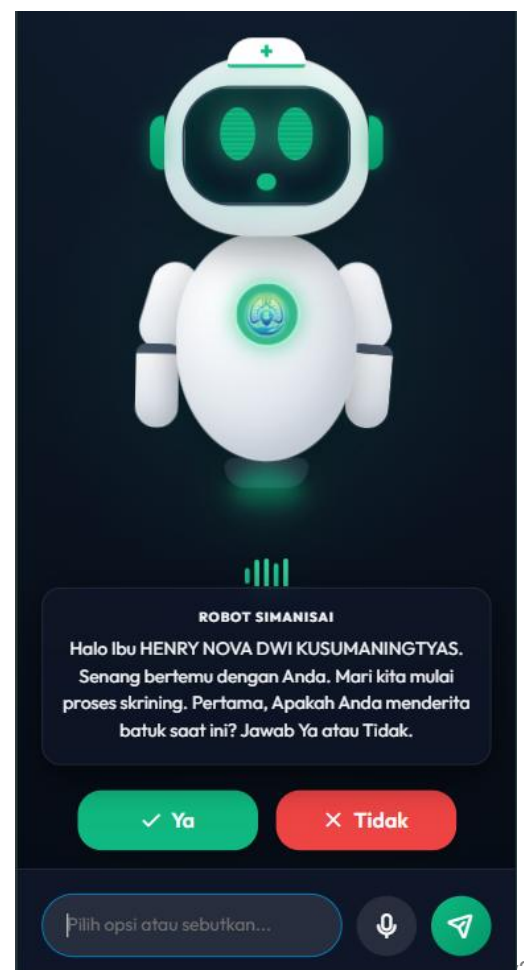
ROBOT SIMANISAI

Halo Ibu HENRY NOVA DWI KUSUMANINGTYAS. Senang bertemu dengan Anda. Mari kita mulai proses skrining. Pertama, Apakah Anda menderita batuk saat ini? Jawab Ya atau Tidak.

✓ Ya

✕ Tidak

Pilih opsi atau sebutkan...